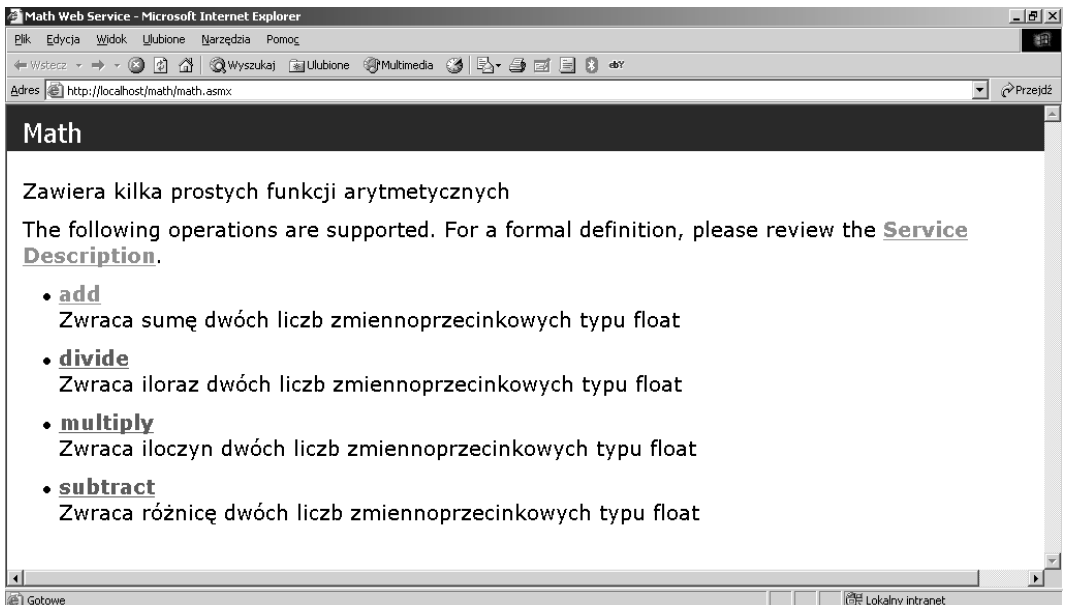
Math Web Service - Microsoft Internet Explorer

Plik Edycja Widok Ulubione Narzędzia Pomoc

Wstecz Wyszukaj Ulubione Multimedia

Adres http://localhost/math/math.asmx Przejdź

Math

Zawiera kilka prostych funkcji arytmetycznych

The following operations are supported. For a formal definition, please review the Service Description.

- add
Zwraca sumę dwóch liczb zmiennoprzecinkowych typu float

- divide
Zwraca iloraz dwóch liczb zmiennoprzecinkowych typu float

- multiply
Zwraca iloczyn dwóch liczb zmiennoprzecinkowych typu float

- subtract
Zwraca różnicę dwóch liczb zmiennoprzecinkowych typu float

Gotowe Lokalny intranet